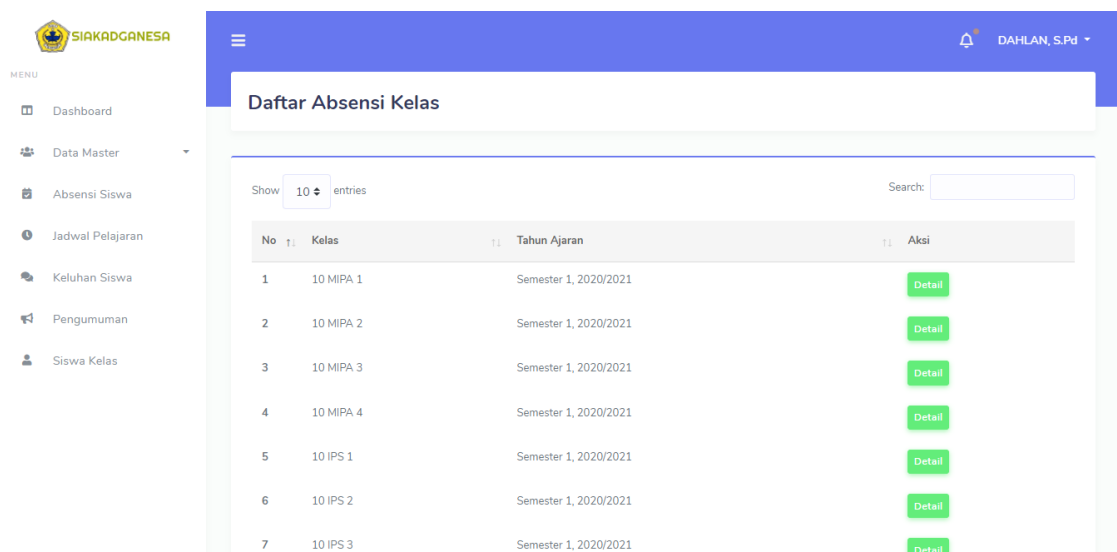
SIAKADGANESA

MENU

Dashboard

Data Master

Absensi Siswa

Jadwal Pelajaran

Keluhan Siswa

Pengumuman

Siswa Kelas

DAHLAN, S.Pd

Daftar Absensi Kelas

Show 10 entries

Search:

| No | Kelas | Tahun Ajaran | Aksi |
|---|---|---|---|
| 1 | 10 MIPA 1 | Semester 1, 2020/2021 | Detail |
| 2 | 10 MIPA 2 | Semester 1, 2020/2021 | Detail |
| 3 | 10 MIPA 3 | Semester 1, 2020/2021 | Detail |
| 4 | 10 MIPA 4 | Semester 1, 2020/2021 | Detail |
| 5 | 10 IPS 1 | Semester 1, 2020/2021 | Detail |
| 6 | 10 IPS 2 | Semester 1, 2020/2021 | Detail |
| 7 | 10 IPS 3 | Semester 1, 2020/2021 | Detail |